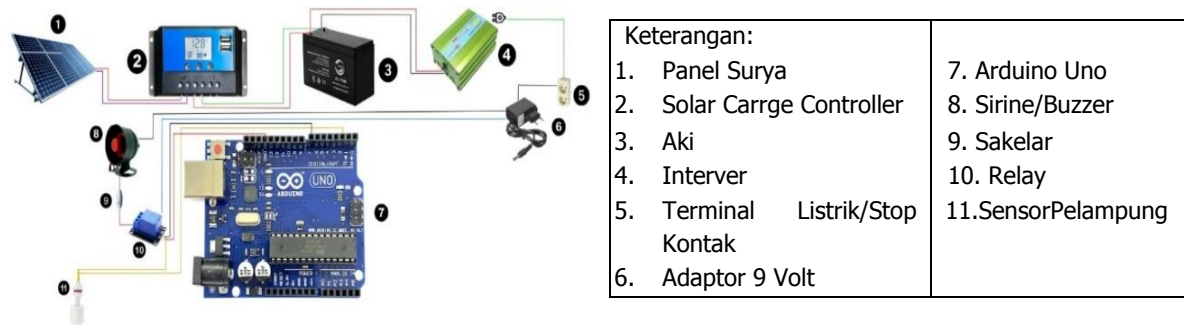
1
2
3
4
5
6
7
8
9
10
11
UNO
ARDUINO

| Keterangan: | |
|---|---|
| 1. Panel Surya | 7. Arduino Uno |
| 2. Solar Carrge Controller | 8. Sirine/Buzzer |
| 3. Aki | 9. Sakelar |
| 4. Interver | 10. Relay |
| 5. Terminal Listrik/Stop Kontak | 11.SensorPelampung |
| 6. Adaptor 9 Volt | |